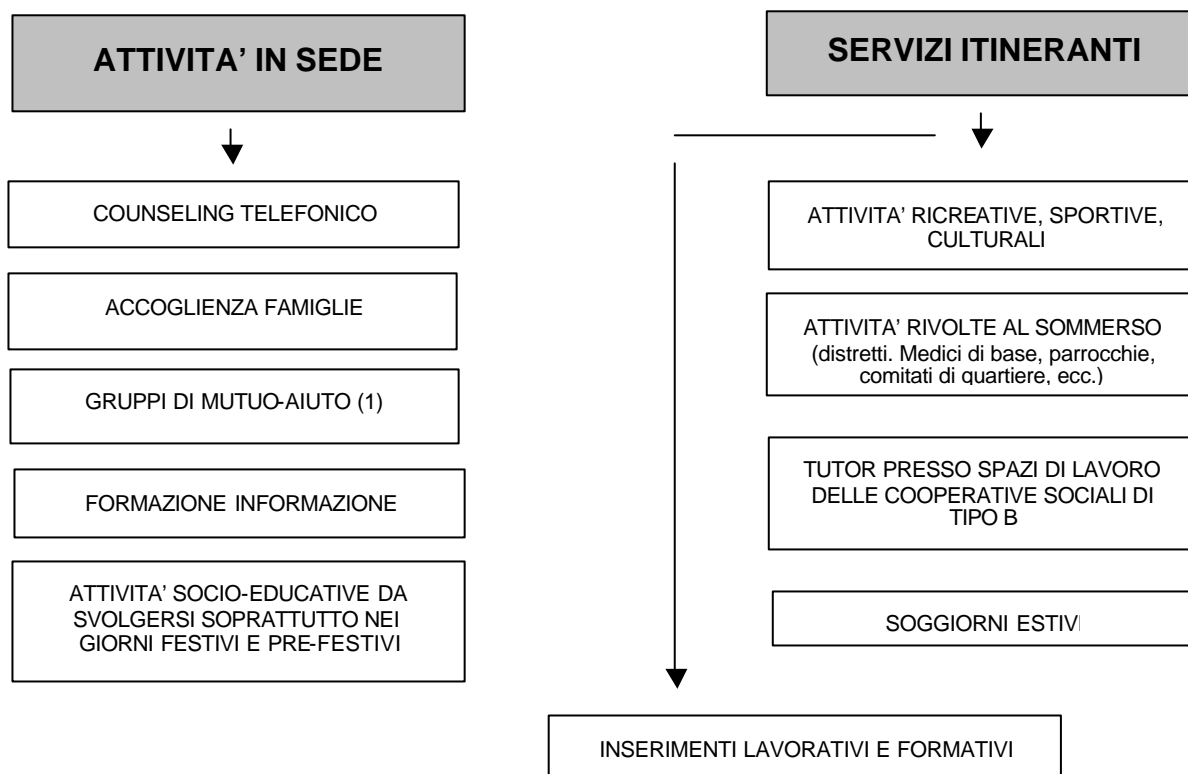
ATTIVITA' IN SEDE

COUNSELING TELEFONICO

ACCOGLIENZA FAMIGLIE

GRUPPI DI MUTUO-AIUTO (1)

FORMAZIONE INFORMAZIONE

ATTIVITA' SOCIO-EDUCATIVE DA SVOLGERSI SOPRATTUTTO NEI GIORNI FESTIVI E PRE-FESTIVI

SERVIZI ITINERANTI

ATTIVITA' RICREATIVE, SPORTIVE, CULTURALI

ATTIVITA' RIVOLTE AL SOMMERSO (distretti. Medici di base, parrocchie, comitati di quartiere, ecc.)

TUTOR PRESSO SPAZI DI LAVORO DELLE COOPERATIVE SOCIALI DI TIPO B

SOGGIORNI ESTIVI

INSERIMENTI LAVORATIVI E FORMATIVI